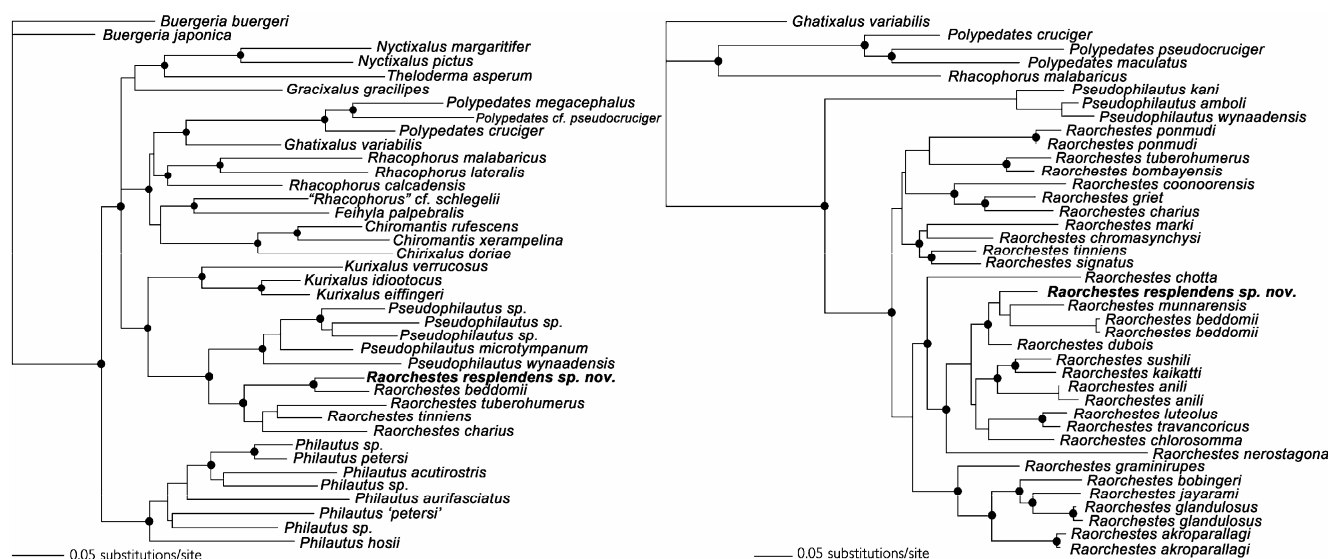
Buergeria buergeri
Buergeria japonica
Nyctixalus margaritifer
Nyctixalus pictus
Theloderma asperum
Gracixalus gracilipes
Polypedates megacephalus
Polypedates cf. pseudocruciger
Polypedates cruciger
Ghatixalus variabilis
Rhacophorus malabaricus
Rhacophorus lateralis
Rhacophorus calcadensis
"Rhacophorus" cf. schlegelii
Feihyla palpebralis
Chiromantis rufescens
Chiromantis xerampelina
Chirixalus doriae
Kurixalus verrucosus
Kurixalus idiootocus
Kurixalus eiffingeri
Pseudophilautus sp.
Pseudophilautus sp.
Pseudophilautus sp.
Pseudophilautus microtympanum
Pseudophilautus wynaadensis
**Raorchestes resplendens sp. nov.**
Raorchestes beddomii
Raorchestes tuberohumerus
Raorchestes tinniens
Raorchestes charius
Philautus sp.
Philautus petersi
Philautus acutirostris
Philautus sp.
Philautus aurifasciatus
Philautus 'petersi'
Philautus sp.
Philautus hosii
0.05 substitutions/site

Ghatixalus variabilis
Polypedates cruciger
Polypedates pseudocruciger
Polypedates maculatus
Rhacophorus malabaricus
Pseudophilautus kani
Pseudophilautus amboli
Pseudophilautus wynaadensis
Raorchestes ponmudi
Raorchestes ponmudi
Raorchestes tuberohumerus
Raorchestes bombayensis
Raorchestes coonoorensis
Raorchestes griet
Raorchestes charius
Raorchestes marki
Raorchestes chromasynchysi
Raorchestes tinniens
Raorchestes signatus
Raorchestes chotta
**Raorchestes resplendens sp. nov.**
Raorchestes munnarensis
Raorchestes beddomii
Raorchestes beddomii
Raorchestes dubois
Raorchestes sushili
Raorchestes kaikatti
Raorchestes anili
Raorchestes anili
Raorchestes lutoolus
Raorchestes travancoricus
Raorchestes chlorosomma
Raorchestes nerostagona
Raorchestes graminirupes
Raorchestes bobingeri
Raorchestes jayarami
Raorchestes glandulosus
Raorchestes glandulosus
Raorchestes akroparallagi
Raorchestes akroparallagi
0.05 substitutions/site